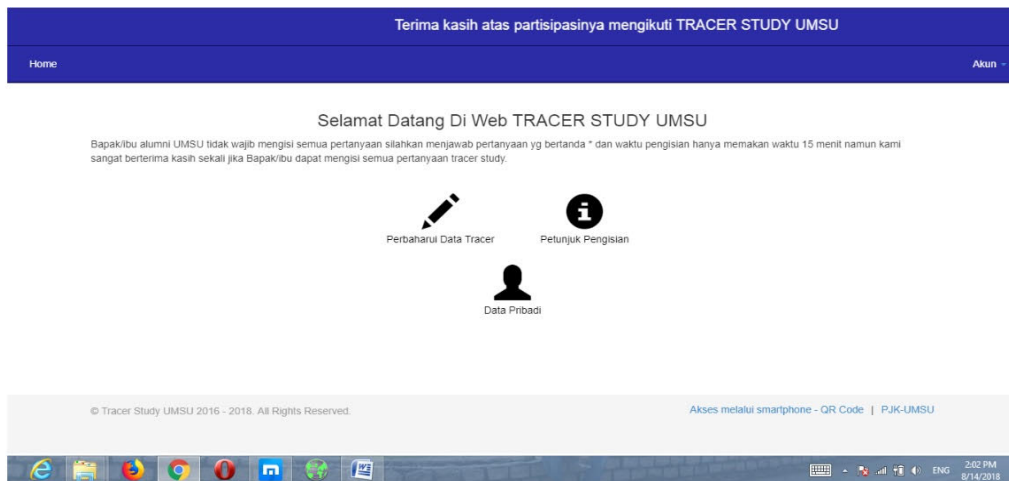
Terima kasih atas partisipasinya mengikuti TRACER STUDY UMSU

Home

Akun

Selamat Datang Di Web TRACER STUDY UMSU

Bapak/ibu alumni UMSU tidak wajib mengisi semua pertanyaan silahkan menjawab pertanyaan yg bertanda * dan waktu pengisian hanya memakan waktu 15 menit namun kami sangat berterima kasih sekali jika Bapak/ibu dapat mengisi semua pertanyaan tracer study.

Perbaharui Data Tracer

Petunjuk Pengisian

Data Pribadi

© Tracer Study UMSU 2016 - 2018. All Rights Reserved.

Akses melalui smartphone - QR Code | PJK-UMSU

ENG 2:02 PM 8/14/2018